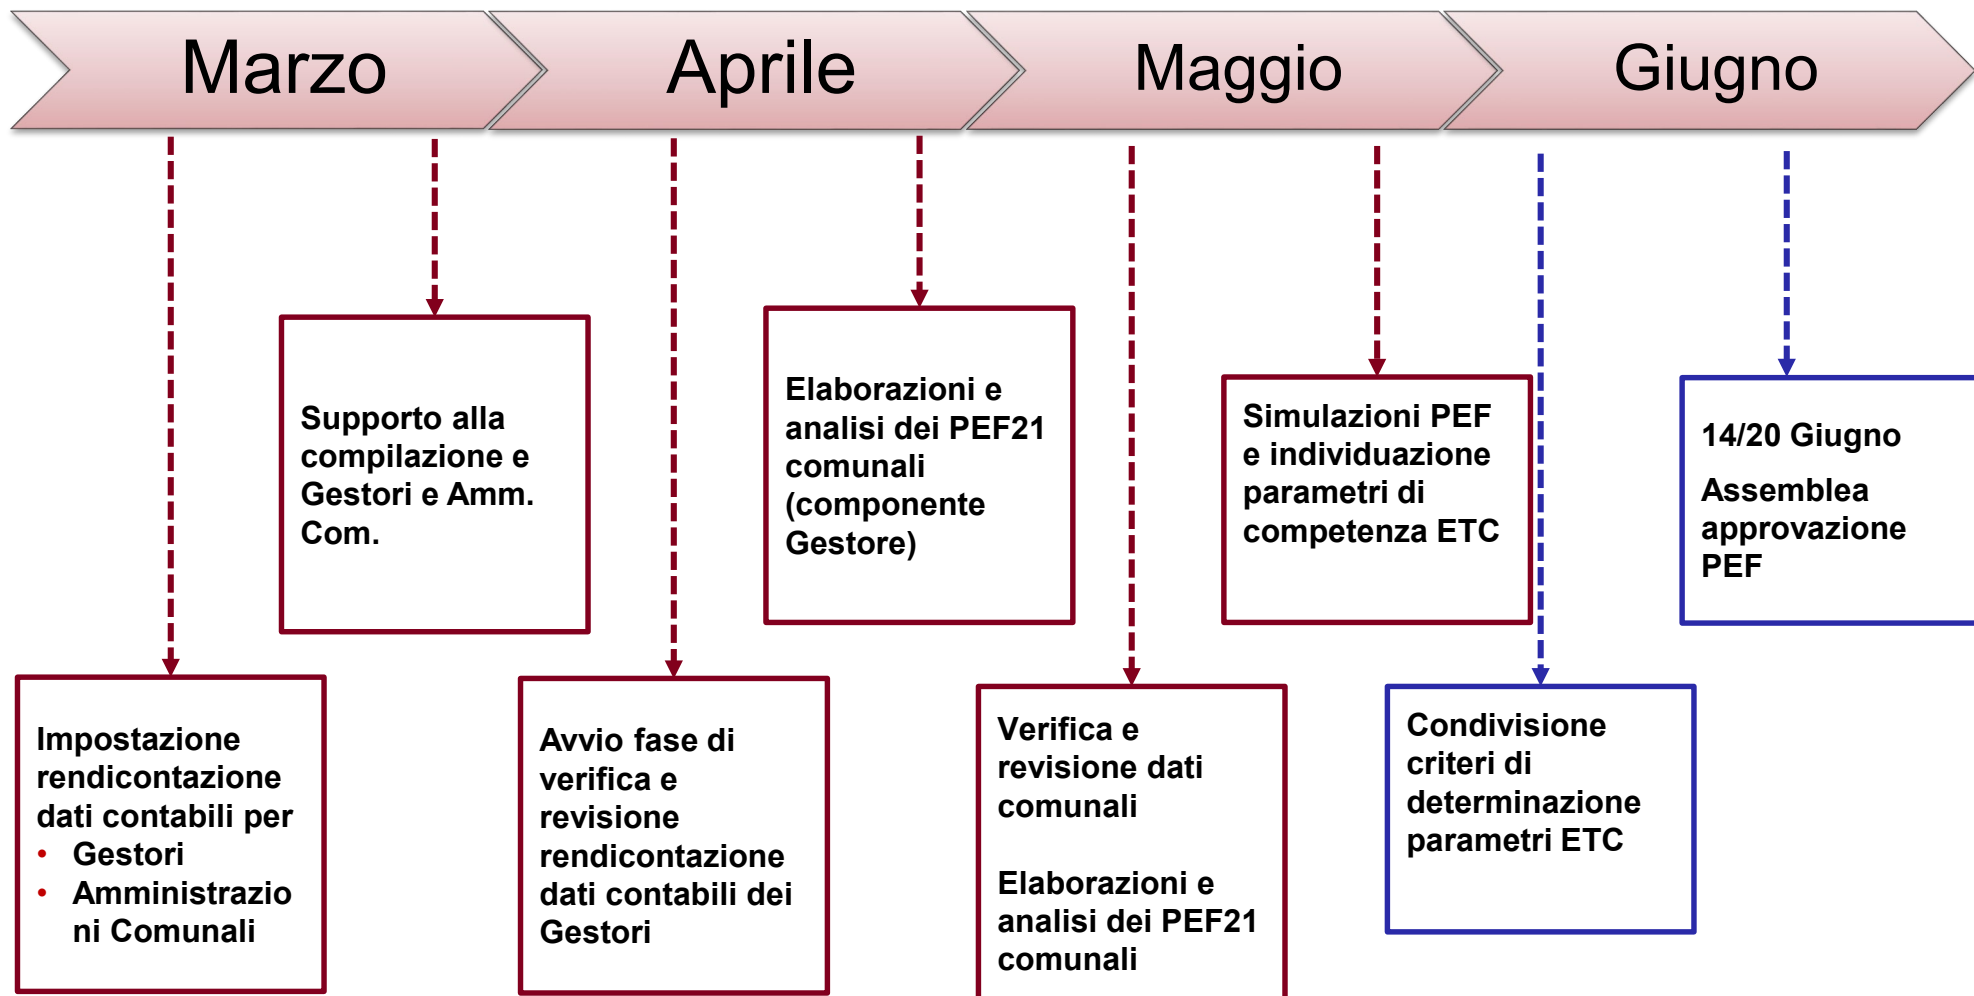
Marzo

Aprile

Maggio

Giugno

Supporto alla compilazione e Gestori e Amm. Com.

Elaborazioni e analisi dei PEF21 comunali (componente Gestore)

Simulazioni PEF e individuazione parametri di competenza ETC

14/20 Giugno

Assemblea approvazione PEF

Impostazione rendicontazione dati contabili per
- Gestori
- Amministrazioni Comunali

Avvio fase di verifica e revisione rendicontazione dati contabili dei Gestori

Verifica e revisione dati comunali

Elaborazioni e analisi dei PEF21 comunali

Condivisione criteri di determinazione parametri ETC